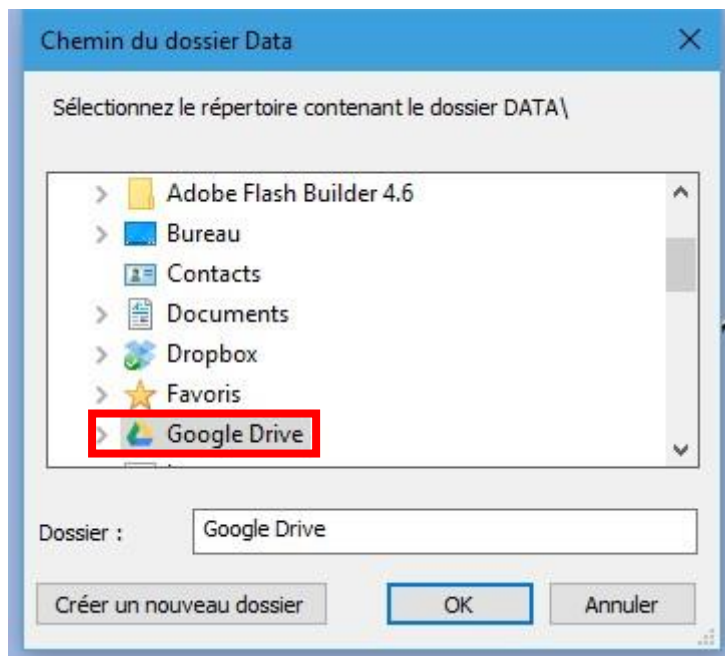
Chemin du dossier Data

Sélectionnez le répertoire contenant le dossier DATA\

Adobe Flash Builder 4.6
Bureau
Contacts
Documents
Dropbox
Favoris
Google Drive

Dossier : Google Drive

Créer un nouveau dossier
OK
Annuler